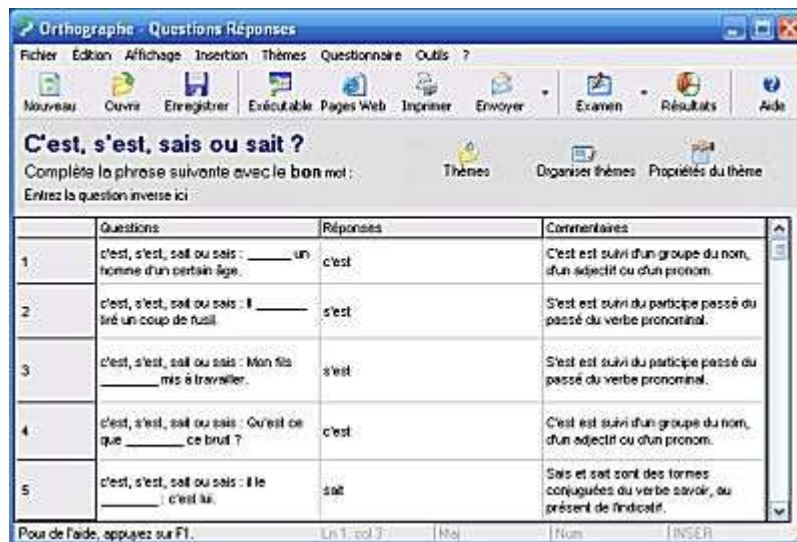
Orthographe - Questions Réponses

Fichier Edition Affichage Insertion Thèmes Questionnaire Outils ?

Nouveau Ouvrir Enregistrer Exécutable Pages Web Imprimer Envoyer Examen Résultats Aide

C'est, s'est, sais ou sait ?

Complète la phrase suivante avec le bon mot :

Entrez la question inverse ici

Thèmes Organiser thèmes Propriétés du thème

| | Questions | Réponses | Commentaires |
|---|---|---|---|
| 1 | c'est, s'est, sait ou sais : ______ un homme d'un certain âge. | c'est | C'est est suivi d'un groupe du nom, d'un adjectif ou d'un pronom. |
| 2 | c'est, s'est, sait ou sais : Il ______ tiré un coup de fusil. | s'est | S'est est suivi du participe passé du passé du verbe pronominal. |
| 3 | c'est, s'est, sait ou sais : Mon fils ______ mis à travailler. | s'est | S'est est suivi du participe passé du passé du verbe pronominal. |
| 4 | c'est, s'est, sait ou sais : Qu'est ce que ______ ce bruit ? | c'est | C'est est suivi d'un groupe du nom, d'un adjectif ou d'un pronom. |
| 5 | c'est, s'est, sait ou sais : Il le ______ : c'est lui. | sait | Sais et sait sont des formes conjuguées du verbe savoir, au présent de l'indicatif. |

Pour de l'aide, appuyez sur F1. Ln 1, col 3 Maj Num INSER